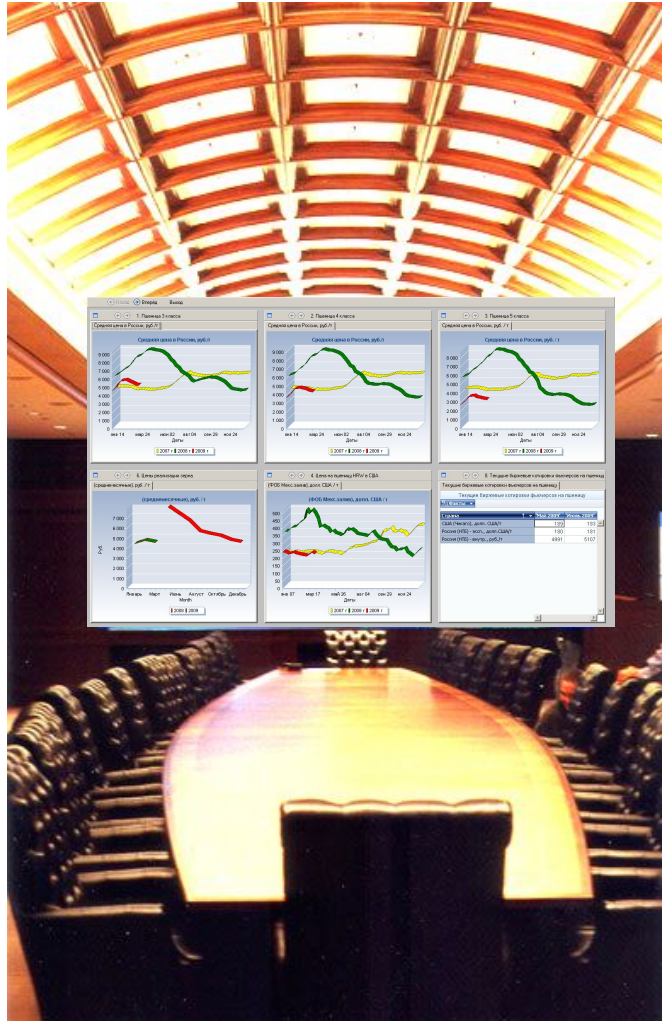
Назад Вперёд Выход

1. Пшеница 3 класса
Средняя цена в России, руб./т
Средняя цена в России, руб./т
9 000
8 000
7 000
6 000
5 000
4 000
3 000
2 000
1 000
янв 14 мар 24 июн 02 авг 04 сен 29 ноя 24
Даты
2007 2008 2009 г

2. Пшеница 4 класса
Средняя цена в России, руб./т
Средняя цена в России, руб./т
9 000
8 000
7 000
6 000
5 000
4 000
3 000
2 000
1 000
янв 14 мар 24 июн 02 авг 04 сен 29 ноя 24
Даты
2007 2008 2009 г

3. Пшеница 5 класса
Средняя цена в России, руб./т
Средняя цена в России, руб./т
9 000
8 000
7 000
6 000
5 000
4 000
3 000
2 000
1 000
янв 14 мар 24 июн 02 авг 04 сен 29 ноя 24
Даты
2007 2008 2009 г

3. Цены реализации зерна
(среднемесячные), руб./т
(среднемесячные), руб./т
7 000
6 000
5 000
4 000
3 000
2 000
1 000
Руб.
Январь Март Июнь Август Октябрь Декабрь
Month
2008 2009

4. Цена на пшеницу HRW в США
(FOB Мекс. залив), долл. США/т
(FOB Мекс. залив), долл. США/т
500
450
400
350
300
250
200
150
100
50
янв 07 мар 17 май 26 авг 04 окт 13 ноя 24
Даты
2007 2008 2009 г

6. Текущие биржевые котировки фьючерсов на пшеницу
Текущие биржевые котировки фьючерсов на пшеницу
Текущие биржевые котировки фьючерсов на пшеницу

| Страна | Май 2009 | Июль 2009 |
|---|---|---|
| США (Чикаго), долл. США/т | 193 | 193 |
| Россия (НТБ) - эксп., долл. США/т | 180 | 181 |
| Россия (НТБ) - внутр., руб./т | 4991 | 5107 |